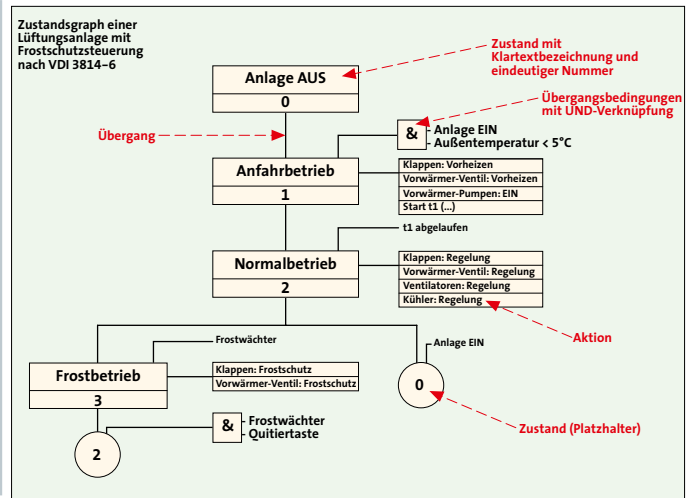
Zustandsgraph einer Lüftungsanlage mit Frostschutzsteuerung nach VDI 3814–6

Zustand mit Klartextbezeichnung und eindeutiger Nummer

Anlage AUS
0

Übergangsbedingungen mit UND-Verknüpfung

Übergang

&
Anlage EIN
Außentemperatur < 5°C

Anfahrbetrieb
1

Klappen: Vorheizen
Vorwärmer-Ventil: Vorheizen
Vorwärmer-Pumpen: EIN
Start t1 (...)

t1 abgelaufen

Normalbetrieb
2

Klappen: Regelung
Vorwärmer-Ventil: Regelung
Ventilatoren: Regelung
Kühler: Regelung

Aktion

Frostwächter

Anlage EIN

Frostbetrieb
3

Klappen: Frostschutz
Vorwärmer-Ventil: Frostschutz

0

&
Frostwächter
Quitiertaste

2

Zustand (Platzhalter)